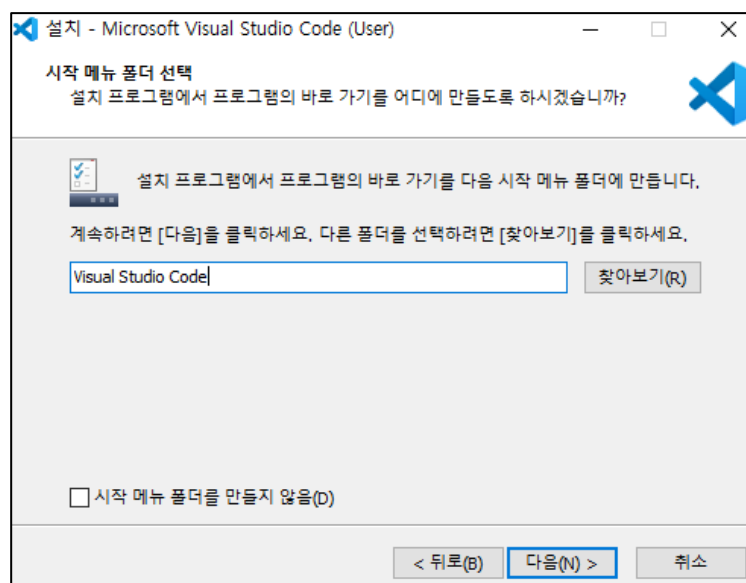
설치 - Microsoft Visual Studio Code (User)

시작 메뉴 폴더 선택
설치 프로그램에서 프로그램의 바로 가기를 어디에 만들도록 하시겠습니까?

설치 프로그램에서 프로그램의 바로 가기를 다음 시작 메뉴 폴더에 만듭니다.

계속하려면 [다음]을 클릭하세요. 다른 폴더를 선택하려면 [찾아보기]를 클릭하세요.

Visual Studio Code

찾아보기(R)

시작 메뉴 폴더를 만들지 않음(D)

< 뒤로(B)
다음(N) >
취소